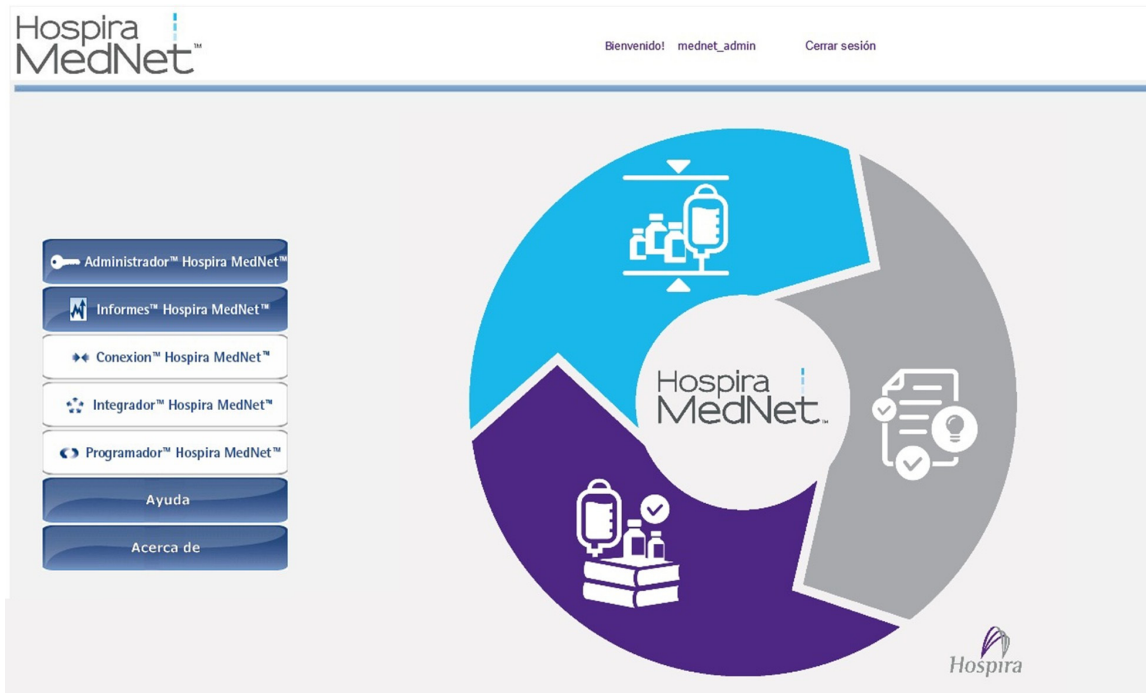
Hospira MedNet™

Bienvenido! mednet_admin Cerrar sesión

Administrador™ Hospira MedNet™
Informes™ Hospira MedNet™
Conexion™ Hospira MedNet™
Integrador™ Hospira MedNet™
Programador™ Hospira MedNet™
Ayuda
Acerca de

Hospira MedNet™

Hospira